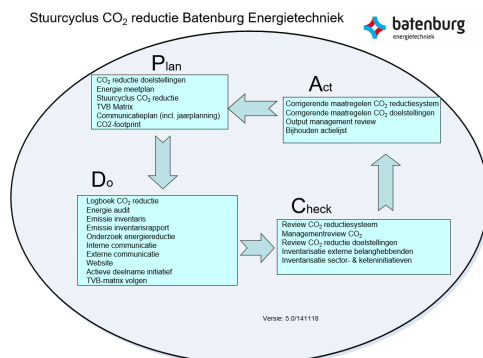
Stuurcyclus $CO_2$ reductie Batenburg Energietechniek

batenburg
energietechniek

Plan

$CO_2$ reductie doelstellingen
Energie meetplan
Stuurcyclus $CO_2$ reductie
TVB Matrix
Communicatieplan (incl. jaarplanning)
CO2-footprint

Act

Corrigerende maatregelen $CO_2$ reductiesystem
Corrigerende maatregelen $CO_2$ doelstellingen
Output management review
Bijhouden actielijst

Do

Logboek $CO_2$ reductie
Energie audit
Emissie inventaris
Emissie inventarisrapport
Onderzoek energiereductie
Interne communicatie
Externe communicatie
Website
Actieve deelname initiatief
TVB-matrix volgen

Check

Review $CO_2$ reductiesysteem
Managementreview $CO_2$
Review $CO_2$ reductie doelstellingen
Inventarisatie externe belanghebbenden
Inventarisatie sector- & keteninitiatieven

Versie: 5.0/141118